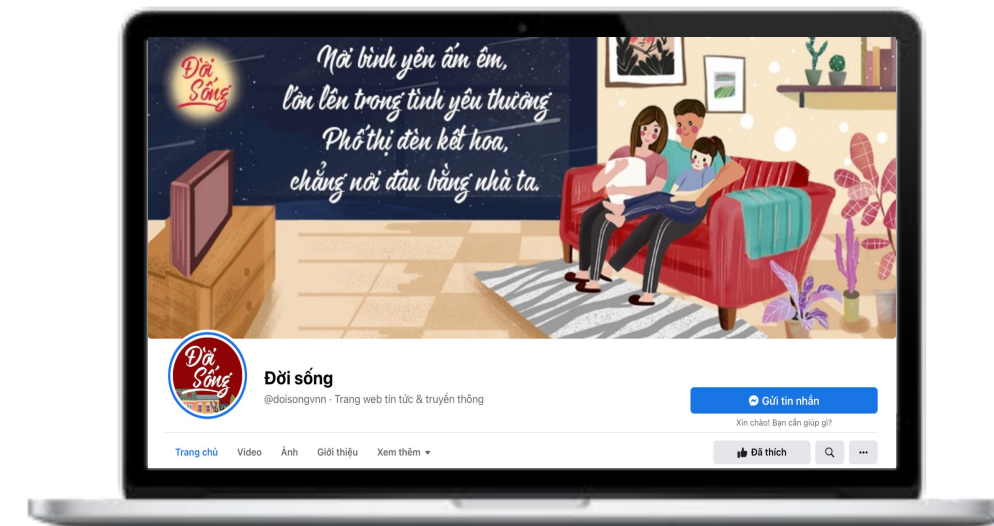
Đời Sống

Nơi bình yên ấm êm,
lớn lên trong tình yêu thương
Phố thị đèn kết hoa,
chẳng nơi đâu bằng nhà ta.

Đời Sống

Đời sống
@doisongvnn · Trang web tin tức & truyền thông

Gửi tin nhắn
Xin chào! Bạn cần giúp gì?

Trang chủ Video Ảnh Giới thiệu Xem thêm

Đã thích
...